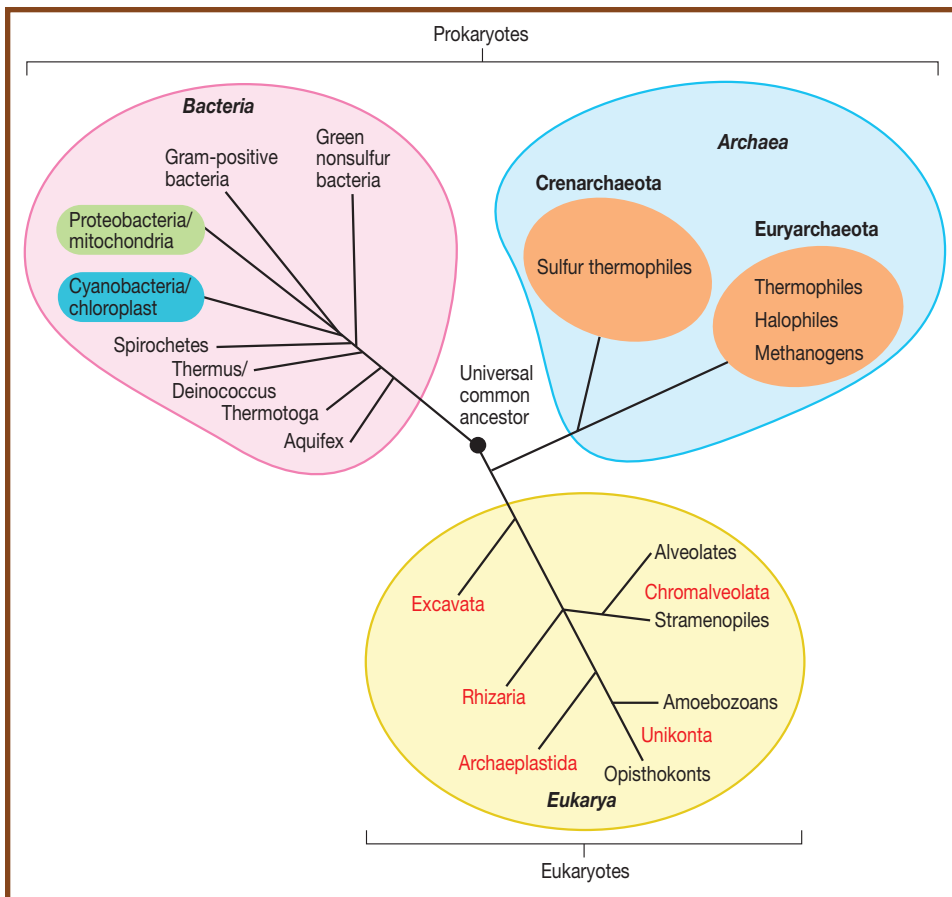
Prokaryotes

Bacteria

Gram-positive bacteria

Green nonsulfur bacteria

Proteobacteria/ mitochondria

Cyanobacteria/ chloroplast

Spirochetes

Thermus/ Deinococcus

Thermotoga

Aquifex

Archaea

Crenarchaeota

Sulfur thermophiles

Euryarchaeota

Thermophiles

Halophiles

Methanogens

Universal common ancestor

Alveolates

Chromalveolata

Stramenopiles

Excavata

Rhizaria

Amoebozoans

Unikonta

Archaeplastida

Opisthokonts

Eukarya

Eukaryotes